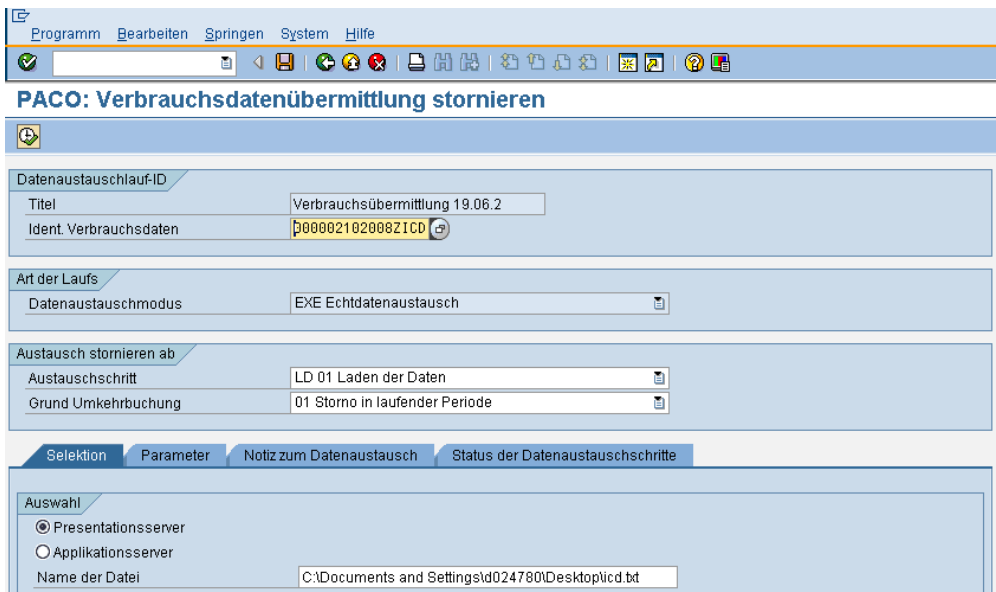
Programm Bearbeiten Springen System Hilfe

PACO: Verbrauchsdatenübermittlung stornieren

Datenaustauschlauf-ID
Titel Verbrauchsübermittlung 19.06.2
Ident. Verbrauchsdaten 000002102008ZICD

Art der Laufs
Datenaustauschmodus EXE Echtdatenaustausch

Austausch stornieren ab
Austauschschritt LD 01 Laden der Daten
Grund Umkehrbuchung 01 Storno in laufender Periode

Selektion Parameter Notiz zum Datenaustausch Status der Datenaustauschschritte

Auswahl
Presentationsserver
Applikationsserver
Name der Datei C:\Documents and Settings\d024780\Desktop\icd.txt